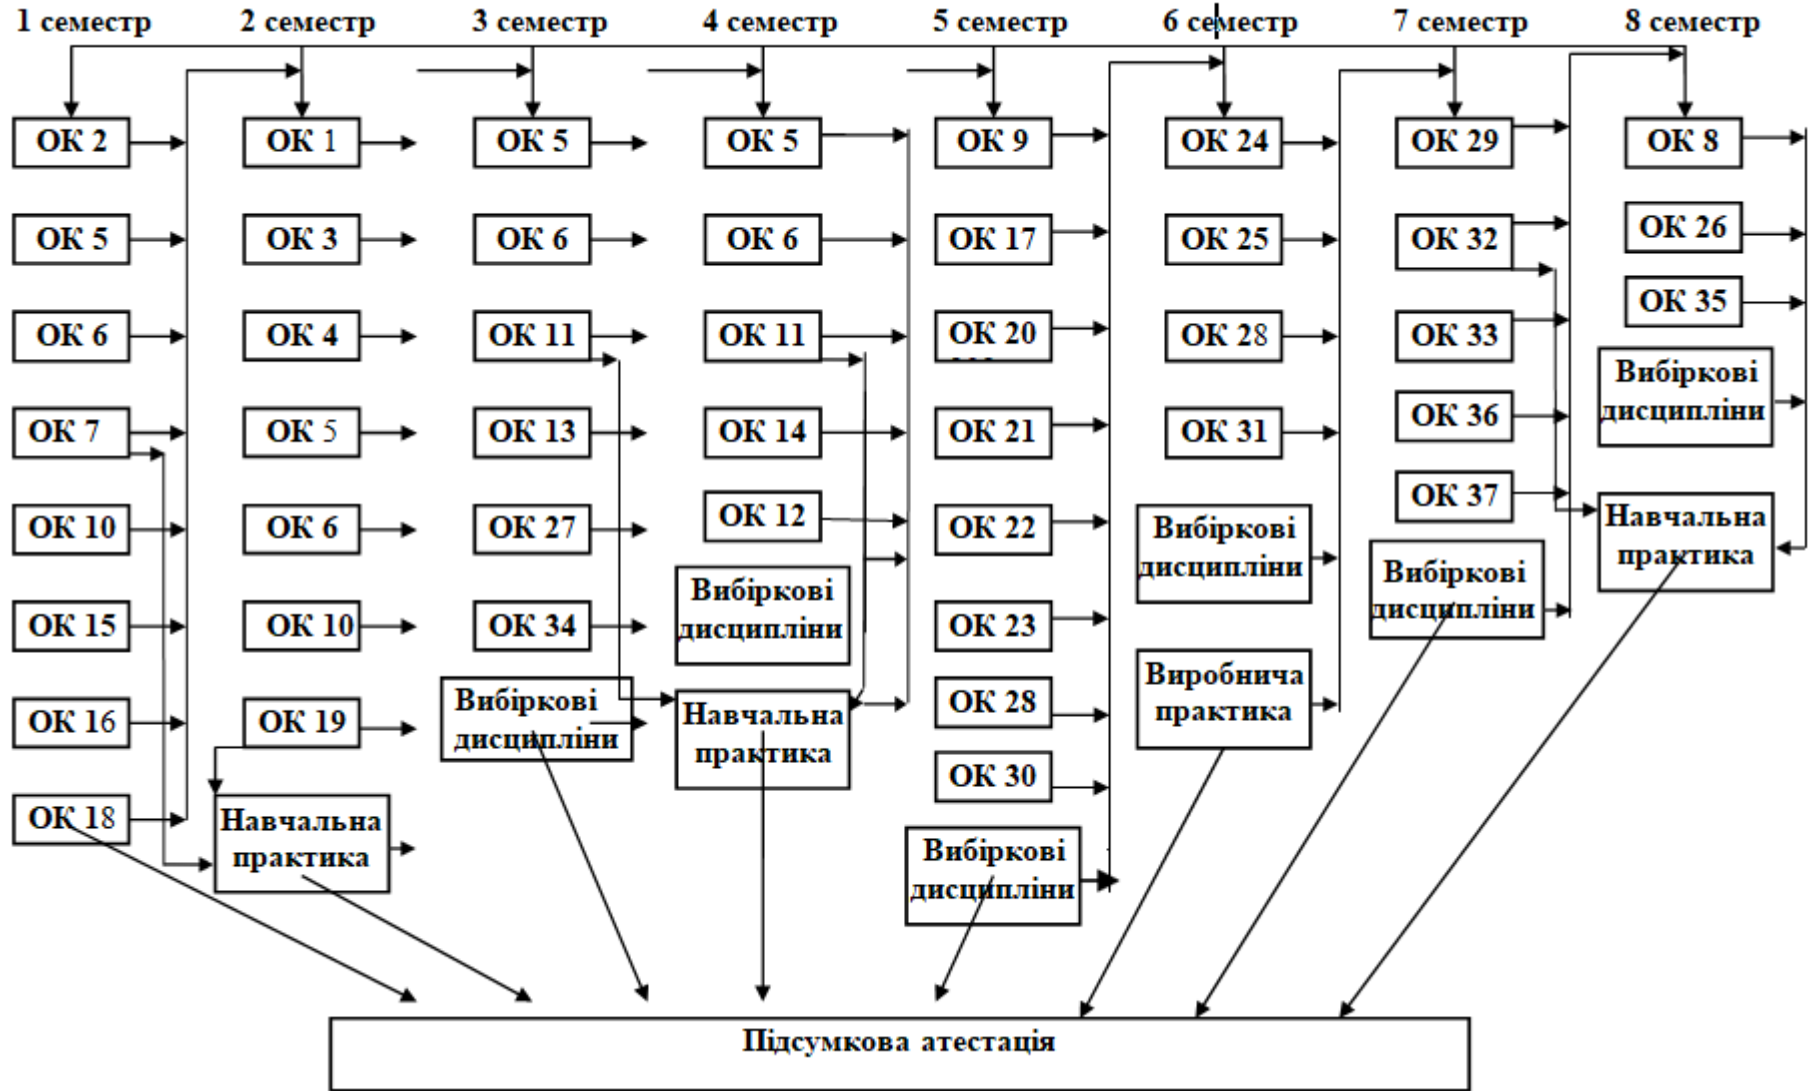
1 семестр
ОК 2
ОК 5
ОК 6
ОК 7
ОК 10
ОК 15
ОК 16
ОК 18

2 семестр
ОК 1
ОК 3
ОК 4
ОК 5
ОК 6
ОК 10
ОК 19
Навчальна практика

3 семестр
ОК 5
ОК 6
ОК 11
ОК 13
ОК 27
ОК 34
Вибіркові дисципліни

4 семестр
ОК 5
ОК 6
ОК 11
ОК 14
ОК 12
Вибіркові дисципліни
Навчальна практика

5 семестр
ОК 9
ОК 17
ОК 20
ОК 21
ОК 22
ОК 23
ОК 28
ОК 30
Вибіркові дисципліни

6 семестр
ОК 24
ОК 25
ОК 28
ОК 31
Вибіркові дисципліни
Виробнича практика

7 семестр
ОК 29
ОК 32
ОК 33
ОК 36
ОК 37
Вибіркові дисципліни

8 семестр
ОК 8
ОК 26
ОК 35
Вибіркові дисципліни
Навчальна практика

Підсумкова атестація